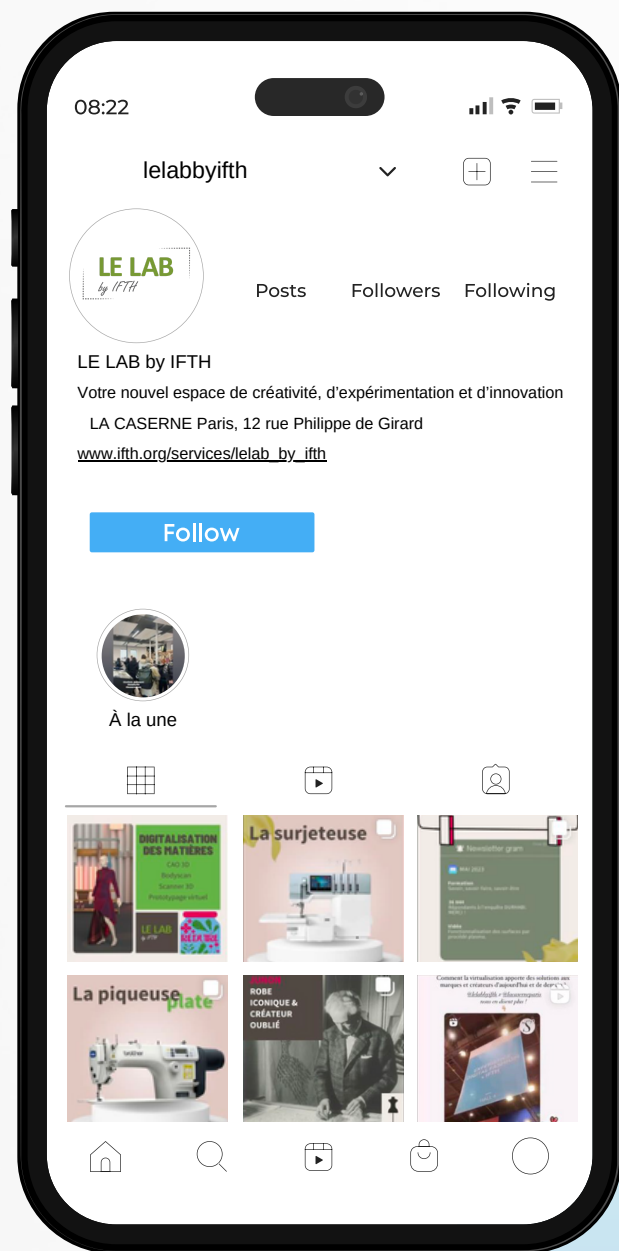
08:22

lelabbyifth

LE LAB by IFTH

Posts Followers Following

LE LAB by IFTH

Votre nouvel espace de créativité, d'expérimentation et d'innovation

LA CASERNE Paris, 12 rue Philippe de Girard

www.ifth.org/services/lelab_by_ifth

Follow

À la une

DIGITALISATION DES MATIÈRES
CAO 3D
Bodyscan
Scanner 3D
Prototypage virtuel
LE LAB

La surjeteuse

Newsletter gram

La piqueuse plate

ROBE ICONIQUE & CRÉATEUR OUBLIÉ

Comment la virtualisation apporte des solutions aux marques et créateurs d'aujourd'hui et de demain ?